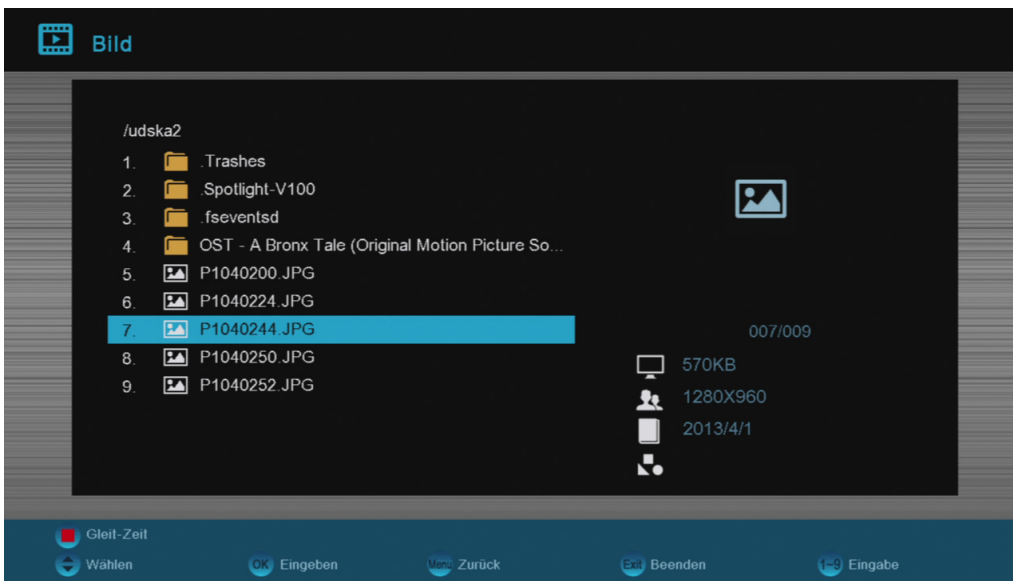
Bild

/udska2

1. .Trashes
2. .Spotlight-V100
3. .fseventsd
4. OST - A Bronx Tale (Original Motion Picture So...
5. P1040200.JPG
6. P1040224.JPG
7. P1040244.JPG
8. P1040250.JPG
9. P1040252.JPG

007/009

570KB

1280X960

2013/4/1

Gleit-Zeit

Wählen

OK Eingeben

Menu Zurück

Exit Beenden

1~9 Eingabe